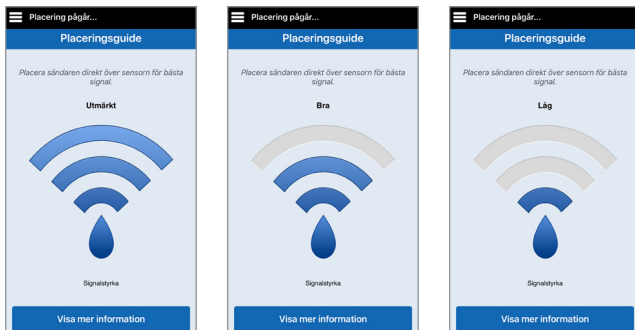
Placering pågår...

Placeringsguide

Placera sändaren direkt över sensorn för bästa signal.

Utmärkt

Signalstyrka

Visa mer information

Placering pågår...

Placeringsguide

Placera sändaren direkt över sensorn för bästa signal.

Bra

Signalstyrka

Visa mer information

Placering pågår...

Placeringsguide

Placera sändaren direkt över sensorn för bästa signal.

Låg

Signalstyrka

Visa mer information